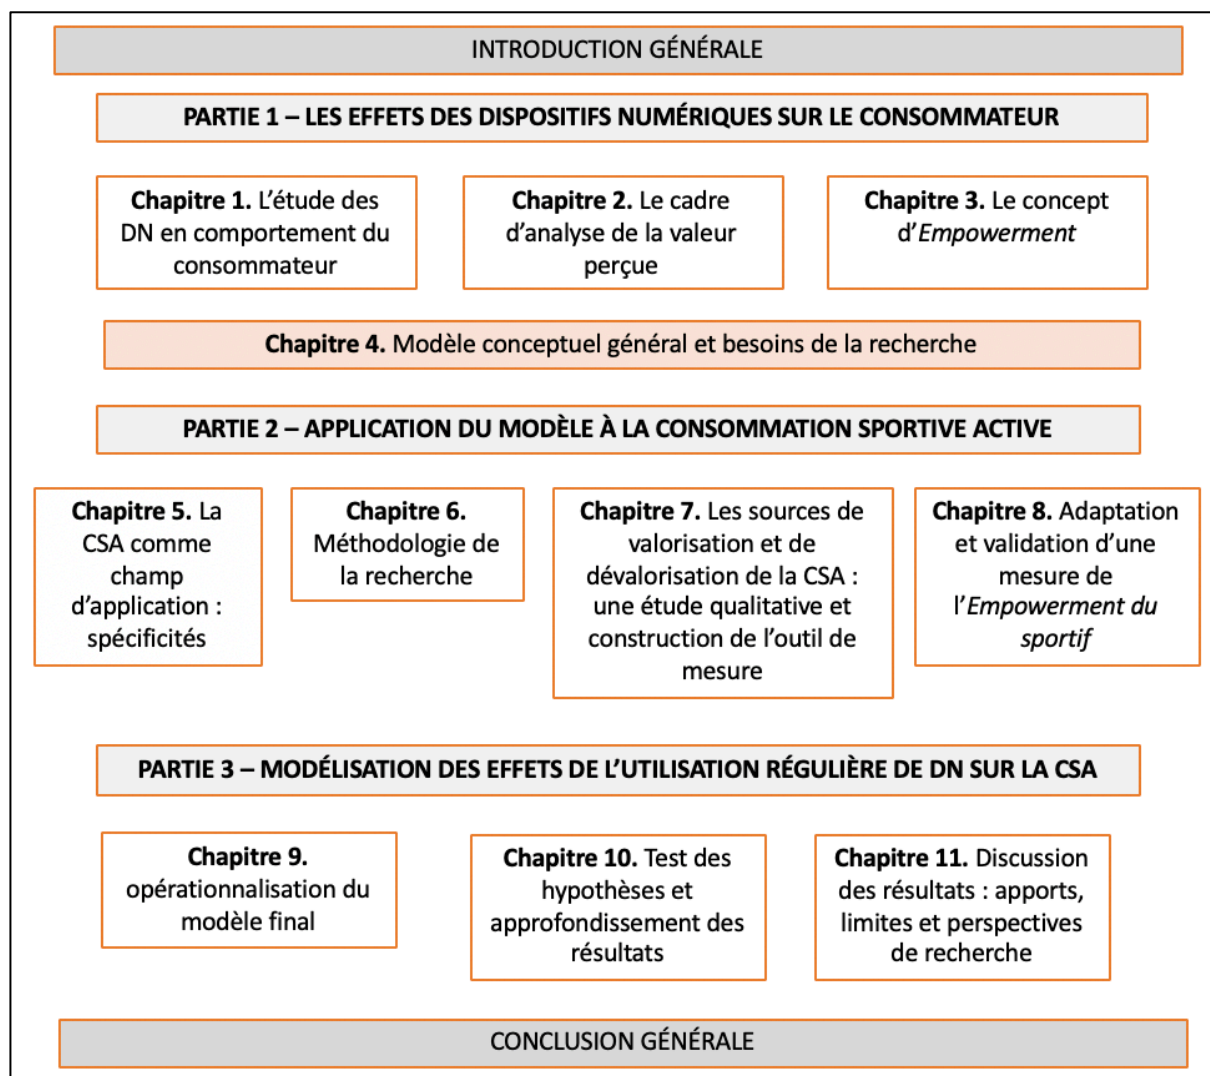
INTRODUCTION GÉNÉRALE

PARTIE 1 – LES EFFETS DES DISPOSITIFS NUMÉRIQUES SUR LE CONSOMMATEUR

Chapitre 1. L'étude des DN en comportement du consommateur

Chapitre 2. Le cadre d'analyse de la valeur perçue

Chapitre 3. Le concept d'Empowerment

Chapitre 4. Modèle conceptuel général et besoins de la recherche

PARTIE 2 – APPLICATION DU MODÈLE À LA CONSOMMATION SPORTIVE ACTIVE

Chapitre 5. La CSA comme champ d'application : spécificités

Chapitre 6. Méthodologie de la recherche

Chapitre 7. Les sources de valorisation et de dévalorisation de la CSA : une étude qualitative et construction de l'outil de mesure

Chapitre 8. Adaptation et validation d'une mesure de l'Empowerment du sportif

PARTIE 3 – MODÉLISATION DES EFFETS DE L'UTILISATION RÉGULIÈRE DE DN SUR LA CSA

Chapitre 9. opérationnalisation du modèle final

Chapitre 10. Test des hypothèses et approfondissement des résultats

Chapitre 11. Discussion des résultats : apports, limites et perspectives de recherche

CONCLUSION GÉNÉRALE